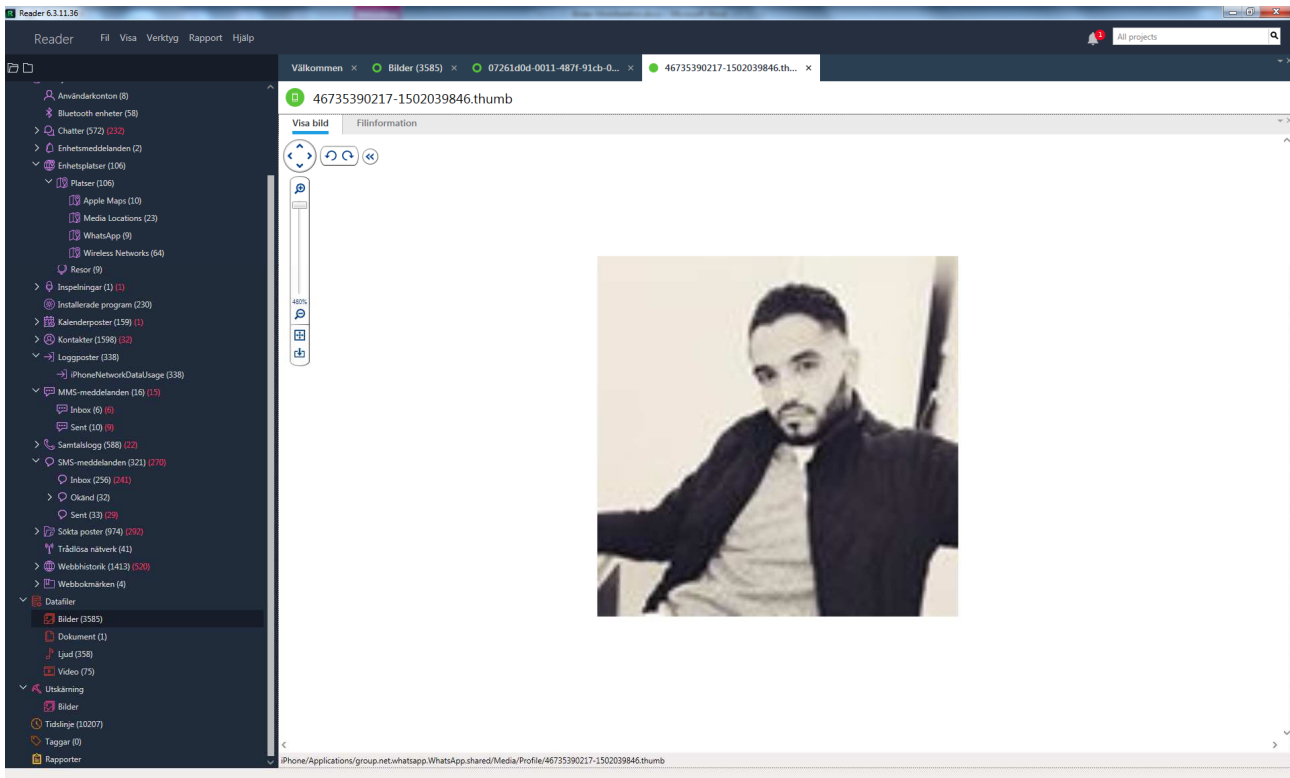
Reader 6.3.11.36

Reader Fil Visa Verktyg Rapport Hjälp

1

All projects

Välkommen × Bilder (3585) × 07261d0d-0011-487f-91cb-0... × 46735390217-1502039846.th... ×

46735390217-1502039846.thumb

Visa bild Filinformation

480%

Användarkonton (8)
Bluetooth enheter (58)
Chatter (572) (232)
Enhetsmeddelanden (2)
Enhetsplatser (106)
Platser (106)
Apple Maps (10)
Media Locations (23)
WhatsApp (9)
Wireless Networks (64)
Resor (9)
Inspelningar (1) (1)
Installerade program (230)
Kalenderposter (159) (1)
Kontakter (1598) (32)
Loggposter (338)
iPhoneNetworkDataUsage (338)
MMS-meddelanden (16) (15)
Inbox (6) (6)
Sent (10) (9)
Samtalslogg (588) (22)
SMS-meddelanden (321) (270)
Inbox (256) (241)
Okänd (32)
Sent (33) (29)
Sökta poster (974) (292)
Trådlösa nätverk (41)
Webbhistorik (1413) (520)
Webbokmärken (4)
Datafiler
Bilder (3585)
Dokument (1)
Ljud (358)
Video (75)
Utskärning
Bilder
Tidslinje (10207)
Taggar (0)
Rapporter

iPhone/Applications/group.net.whatsapp.WhatsApp.shared/Media/Profile/46735390217-1502039846.thumb